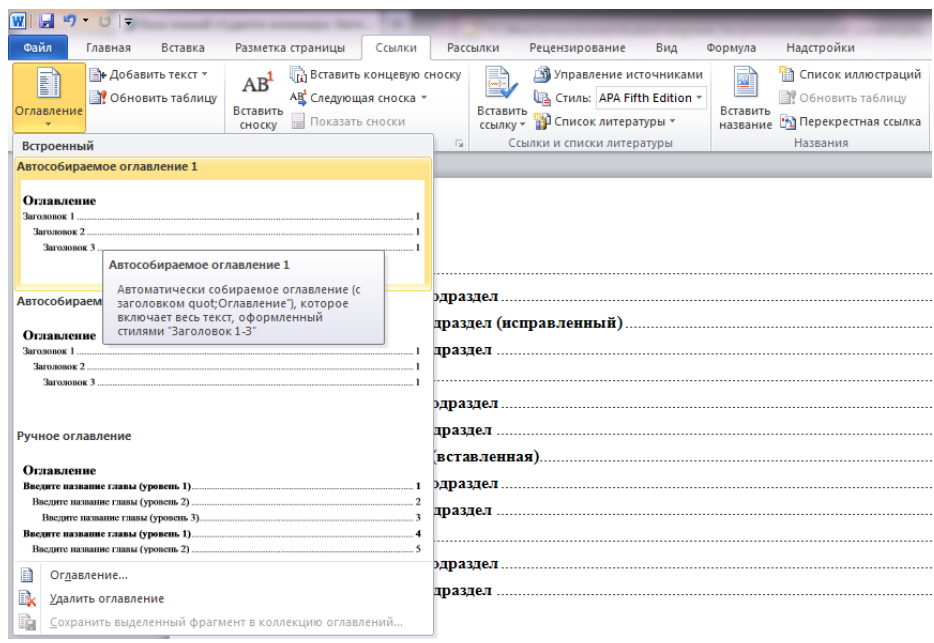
Файл Главная Вставка Разметка страницы Ссылки Рассылки Рецензирование Вид Формула Надстройки

Оглавление
Добавить текст
Обновить таблицу
AB¹
Вставить сноску
Вставить концевую сноску
Следующая сноска
Показать сноски
Вставить ссылку
Управление источниками
Стиль: APA Fifth Edition
Список литературы
Ссылки и списки литературы
Вставить название
Список иллюстраций
Обновить таблицу
Перекрестная ссылка
Названия

Встроенный
Автособираемое оглавление 1

Оглавление
Заголовок 1 ........ 1
Заголовок 2 ........ 1
Заголовок 3 ........ 1

Автособирае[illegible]

Оглавление
Заголовок 1 ........ 1
Заголовок 2 ........ 1
Заголовок 3 ........ 1

Автособираемое оглавление 1
Автоматически собираемое оглавление (с заголовком quot;Оглавление"), которое включает весь текст, оформленный стилями "Заголовок 1-3"

Ручное оглавление

Оглавление
Введите название главы (уровень 1)........ 1
Введите название главы (уровень 2)........ 2
Введите название главы (уровень 3)........ 3
Введите название главы (уровень 1)........ 4
Введите название главы (уровень 2)........ 5

Оглавление...
Удалить оглавление
Сохранить выделенный фрагмент в коллекцию оглавлений...

одраздел ........
драздел (исправленный) ........
драздел ........
одраздел ........
драздел ........
(вставленная) ........
одраздел ........
драздел ........
одраздел ........
драздел ........